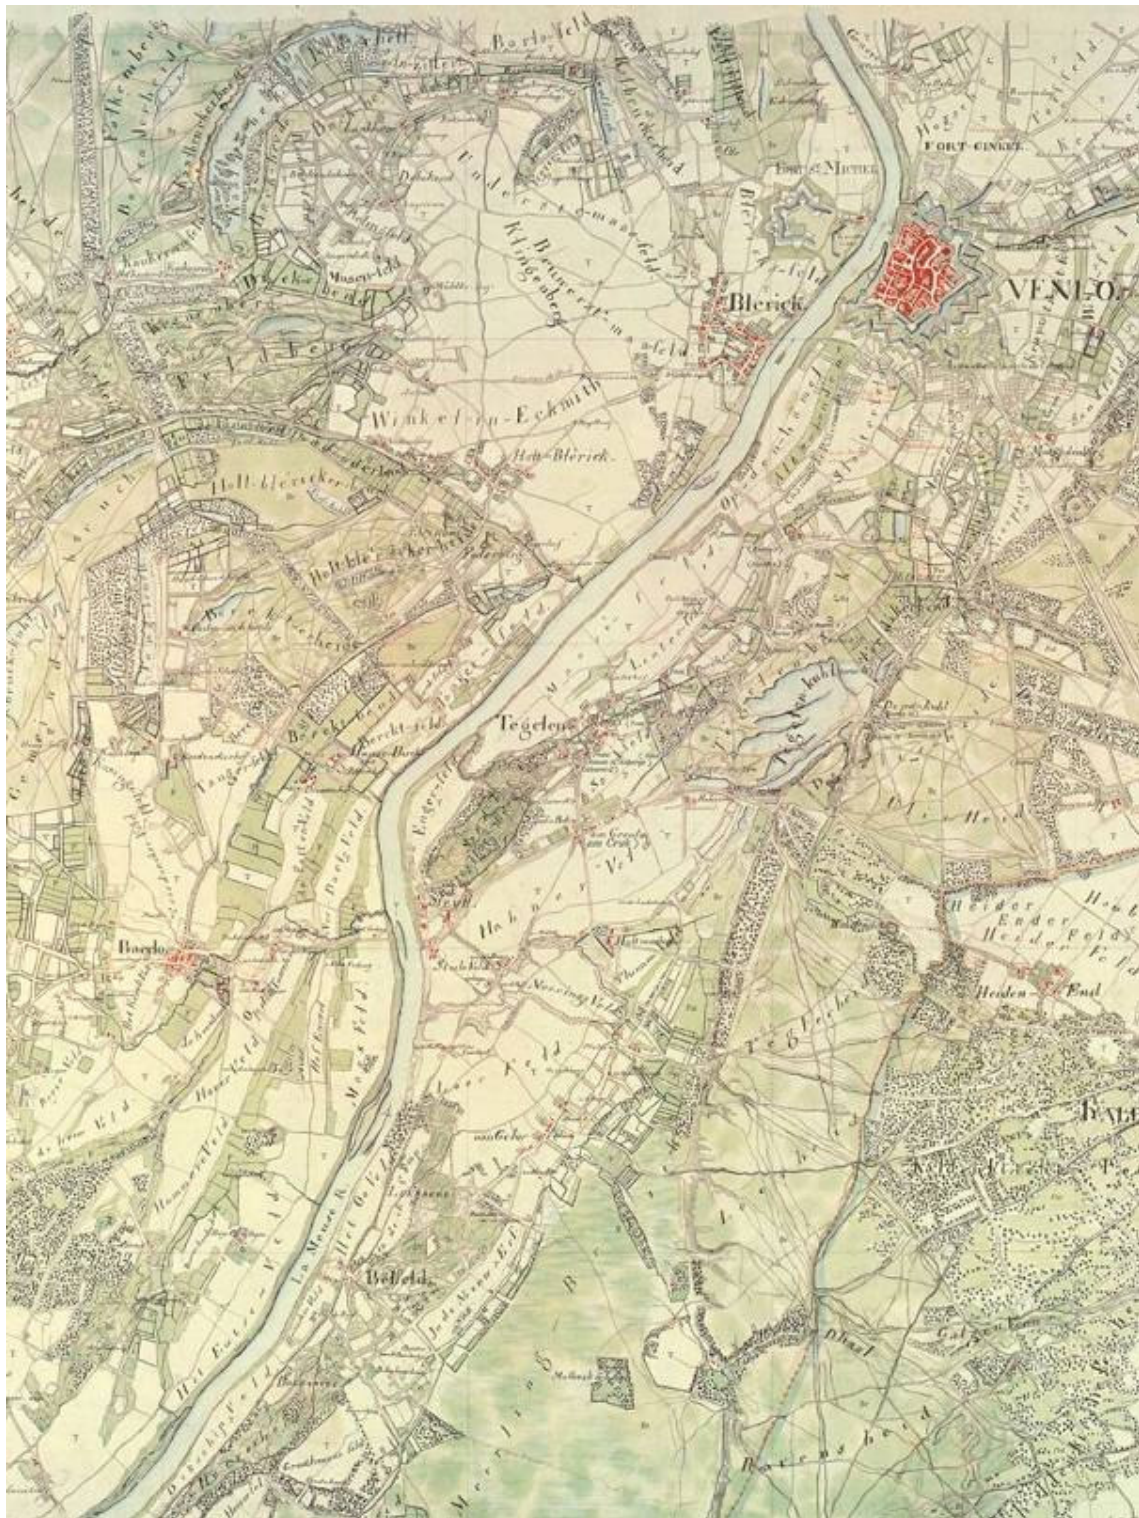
Bortsfeld
FORT CINKEL
FORT St MICHEL
Blerick
VENLO
Winkel-en-Eckmith
Hout-Blerick
Houtblerickerheide
Tegelen
Baerlo
Steyll
Heiden-End
Belfeld
Dhael
Bovensheid
Tegelscher
Musen-feld
Klingenberg
Hanen Veld
Berckt-feld
Helle Veld
Meeuwen Veld